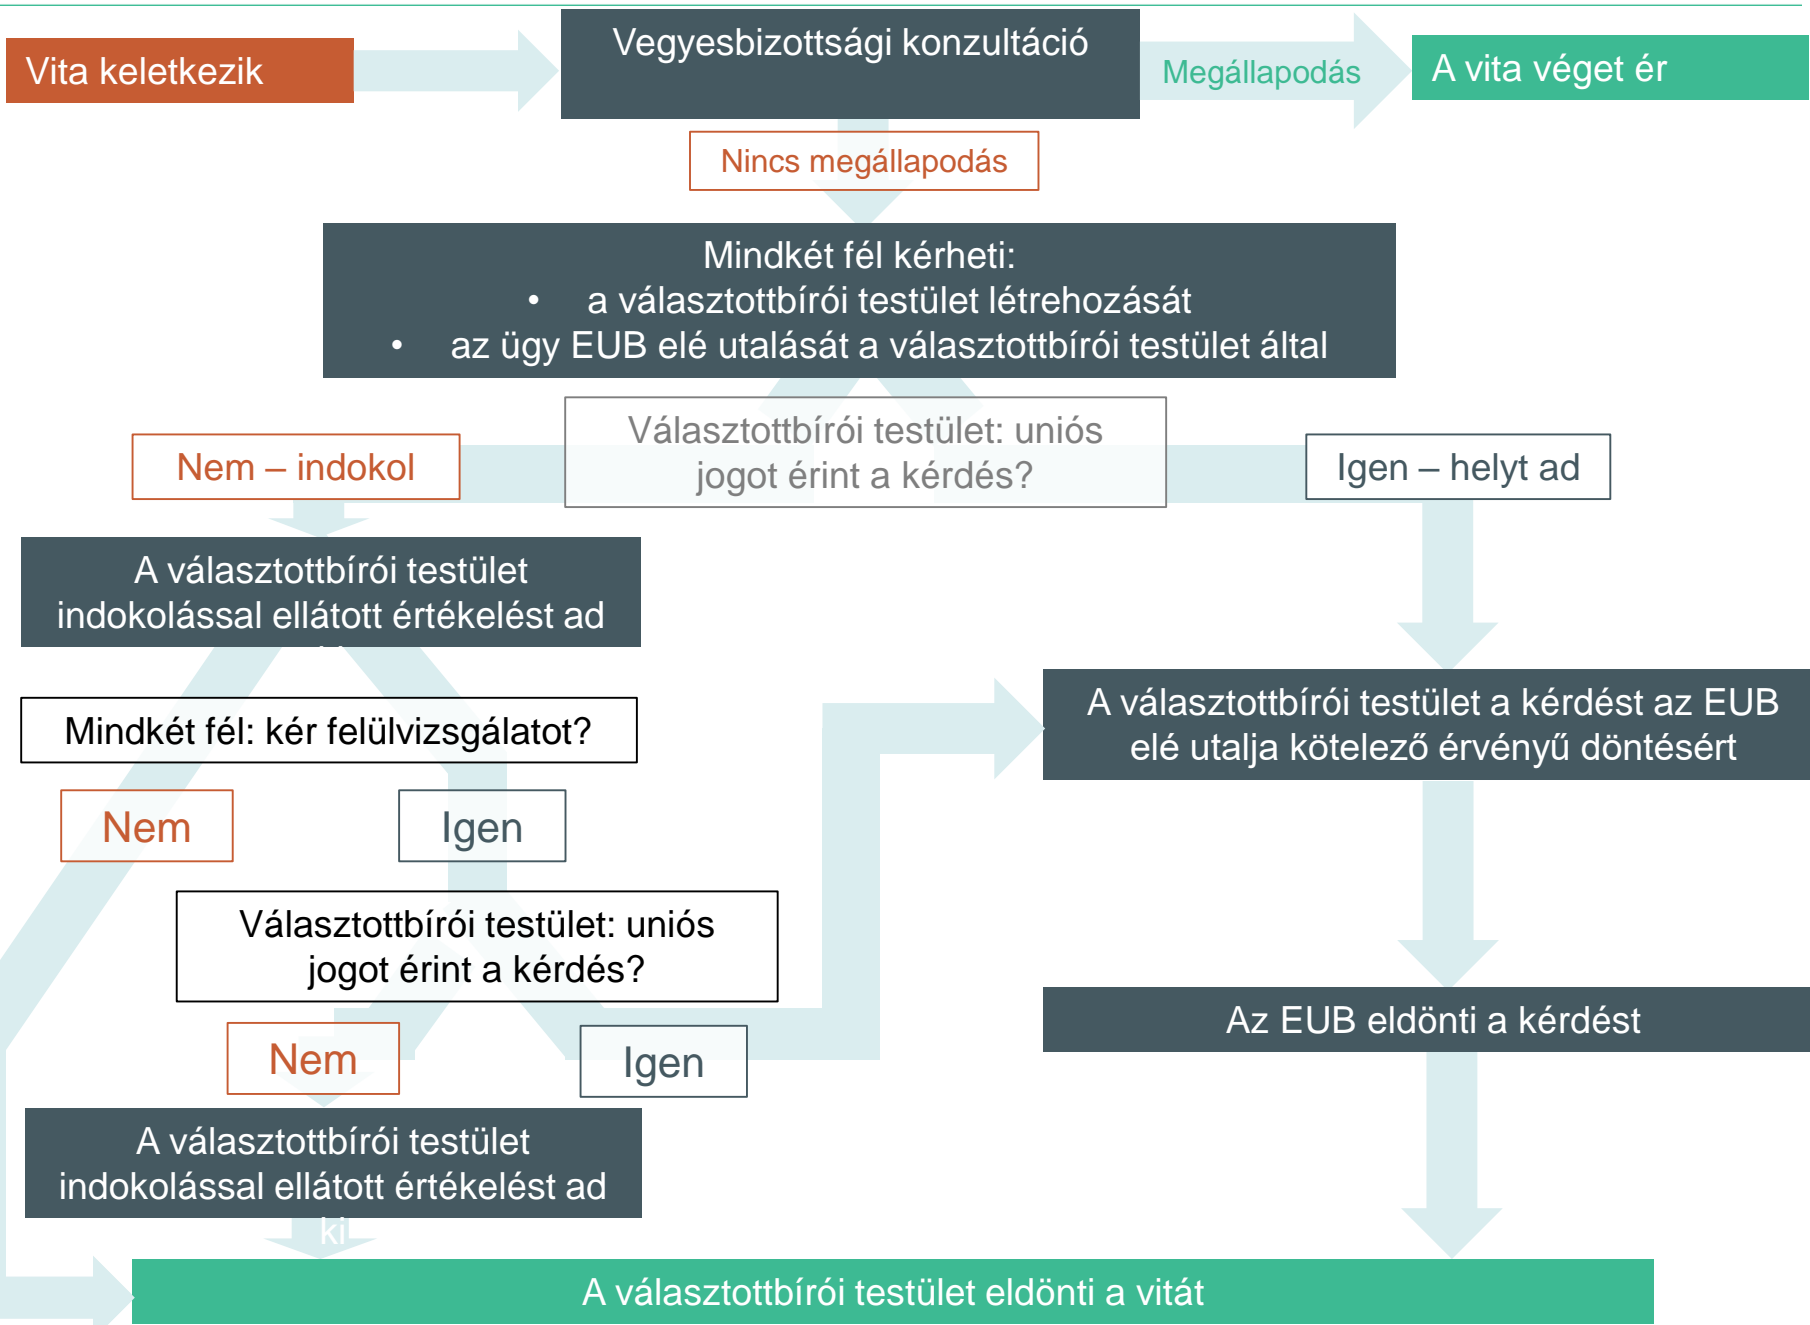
Vita keletkezik

Vegyesbizottsági konzultáció

Megállapodás

A vita véget ér

Nincs megállapodás

Mindkét fél kérheti:
• a választottbírói testület létrehozását
• az ügy EUB elé utalását a választottbírói testület által

Nem – indokol

Választottbírói testület: uniós jogot érint a kérdés?

Igen – helyt ad

A választottbírói testület indokolással ellátott értékelést ad

Mindkét fél: kér felülvizsgálatot?

A választottbírói testület a kérdést az EUB elé utalja kötelező érvényű döntésért

Nem

Igen

Választottbírói testület: uniós jogot érint a kérdés?

Az EUB eldönti a kérdést

Nem

Igen

A választottbírói testület indokolással ellátott értékelést ad ki

A választottbírói testület eldönti a vitát